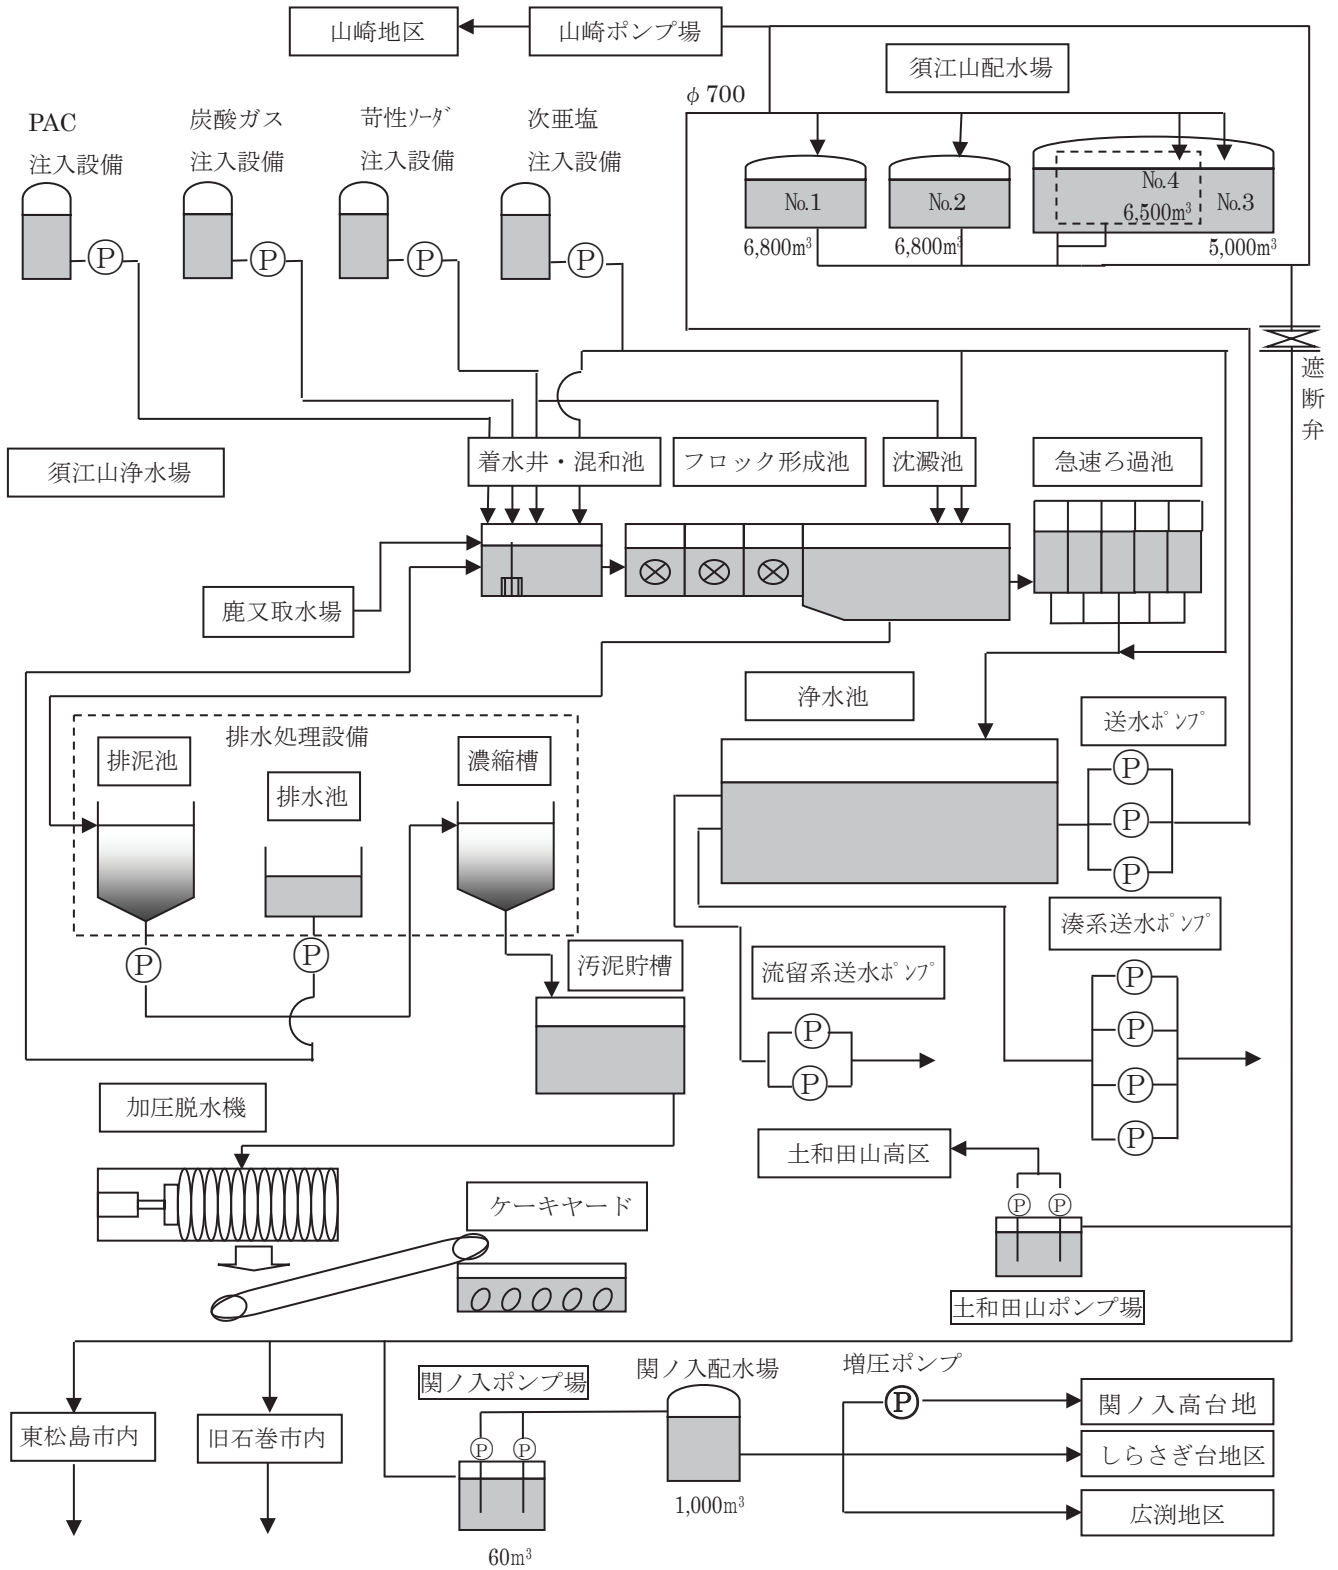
山崎地区
山崎ポンプ場
須江山配水場
φ700
PAC 注入設備
炭酸ガス 注入設備
苛性ｿｰﾀﾞ 注入設備
次亜塩 注入設備
P
P
P
P
No.1
No.2
No.4
6,500m³
No.3
6,800m³
6,800m³
5,000m³
遮断弁
須江山浄水場
着水井・混和池
フロック形成池
沈澱池
急速ろ過池
鹿又取水場
浄水池
送水ﾎﾟﾝﾌﾟ
排水処理設備
排泥池
排水池
濃縮槽
P
P
P
P
P
湊系送水ﾎﾟﾝﾌﾟ
汚泥貯槽
流留系送水ﾎﾟﾝﾌﾟ
P
P
P
P
P
P
加圧脱水機
土和田山高区
ケーキヤード
P
P
土和田山ポンプ場
関ノ入ポンプ場
関ノ入配水場
増圧ポンプ
P
関ノ入高台地
P
P
しらさぎ台地区
東松島市内
旧石巻市内
1,000m³
広渕地区
60m³